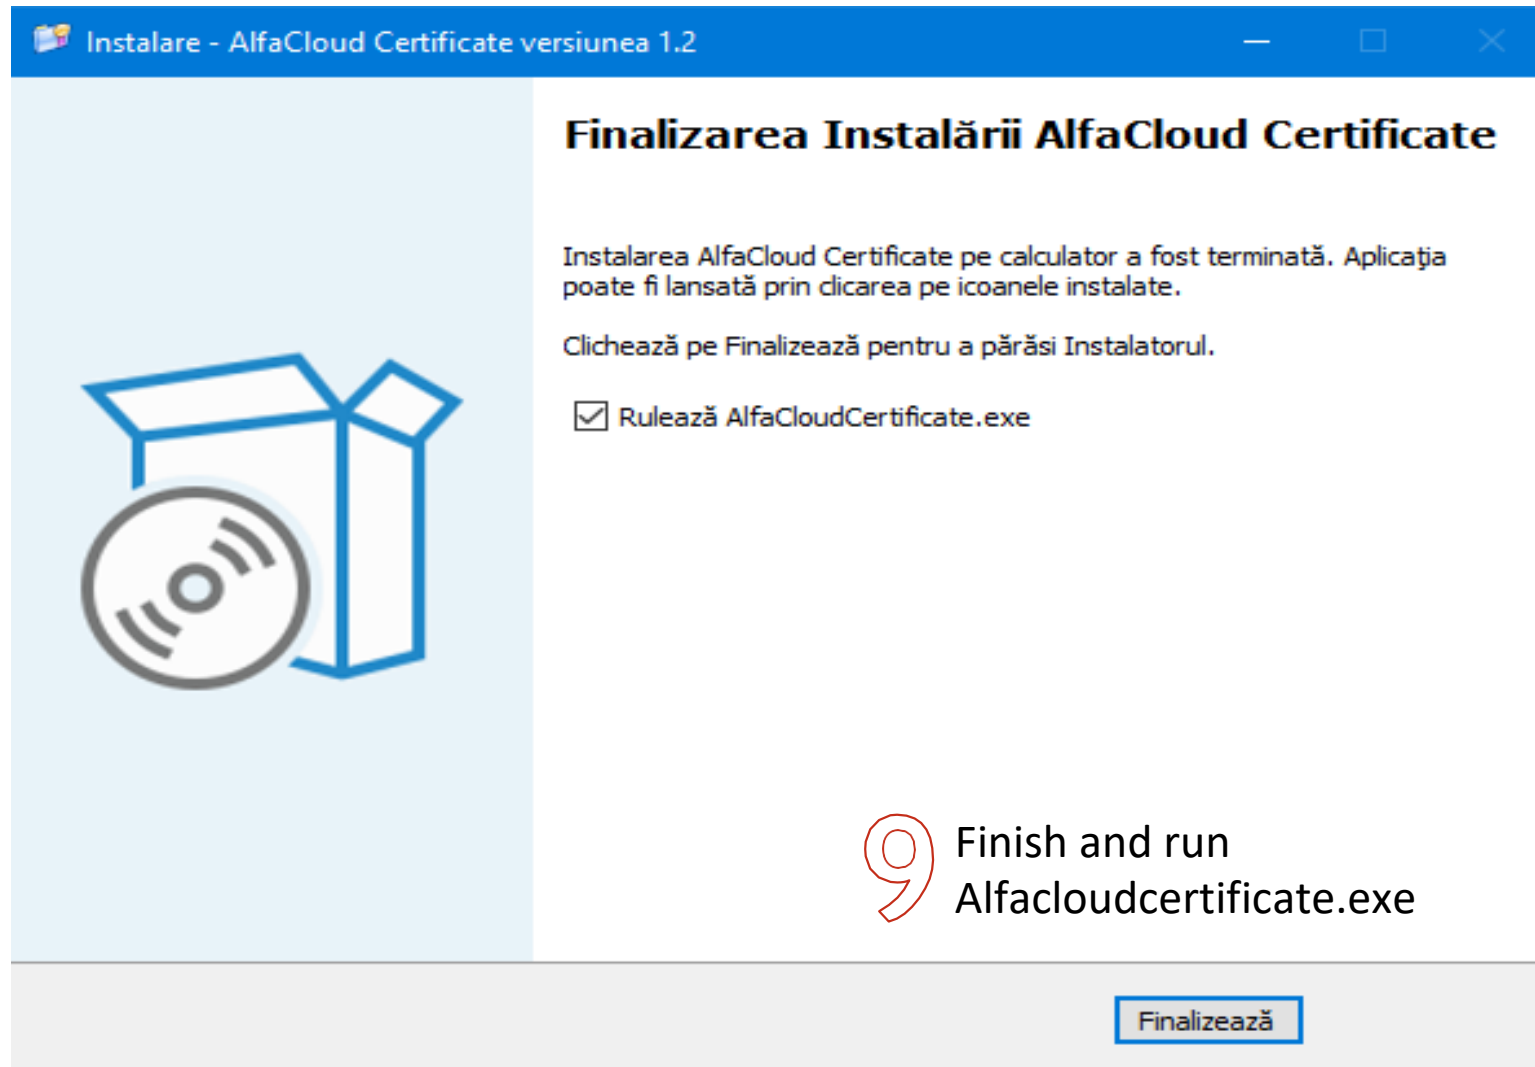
Instalare - AlfaCloud Certificate versiunea 1.2

Finalizarea Instalării AlfaCloud Certificate

Instalarea AlfaCloud Certificate pe calculator a fost terminată. Aplicaţia poate fi lansată prin clicarea pe icoanele instalate.

Clichează pe Finalizează pentru a părăsi Instalatorul.

Rulează AlfaCloudCertificate.exe

9 Finish and run Alfacloudcertificate.exe

Finalizează